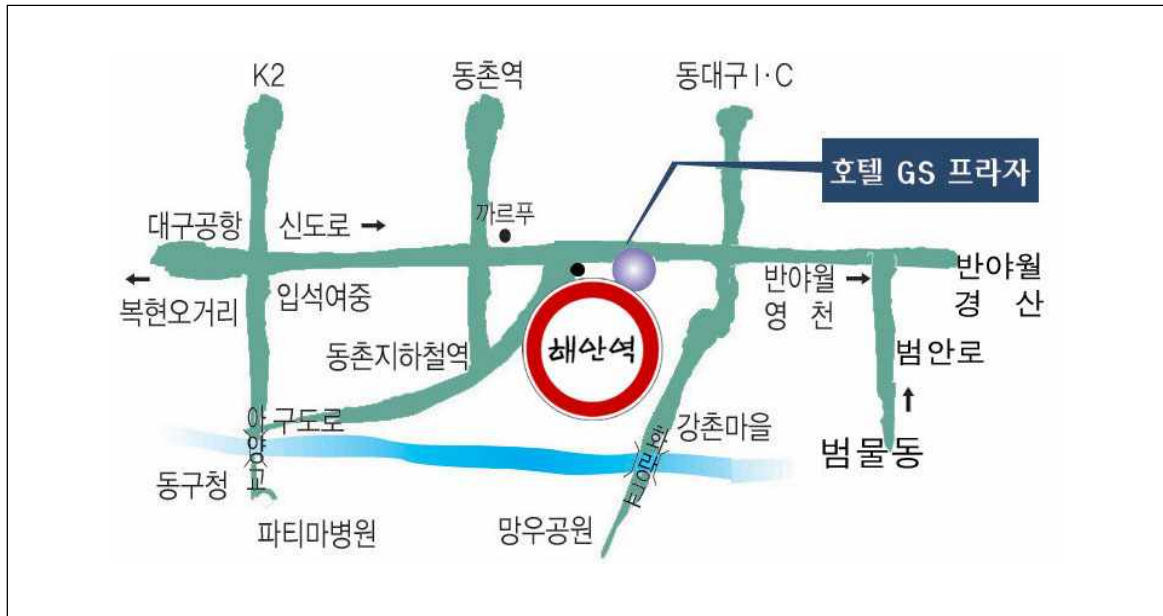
K2

동촌역

동대구I·C

호텔 GS 프라자

대구공항 신도로 ➞

까르푸

← 복현오거리

입석여중

반야월 ➞ 영천

반야월 경산

해산역

동촌지하철역

범안로

↑

범물동

아양교

구도로

화랑교

강촌마을

동구청

파티마병원

망우공원